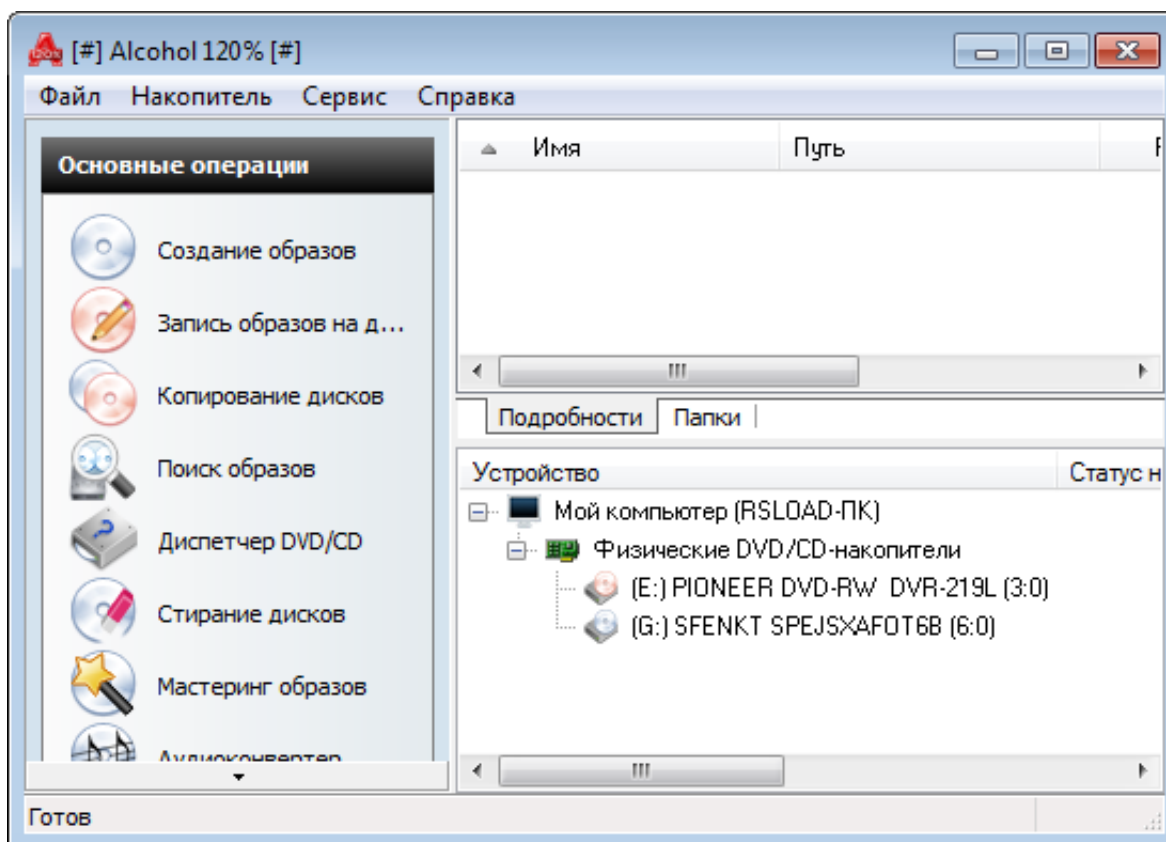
[#] Alcohol 120% [#]

Файл Накопитель Сервис Справка

Основные операции

Создание образов
Запись образов на д...
Копирование дисков
Поиск образов
Диспетчер DVD/CD
Стирание дисков
Мастеринг образов
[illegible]

| Имя | Путь | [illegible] |
|---|---|---|

Подробности | Папки

| Устройство | Статус н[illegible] |
|---|---|
| Мой компьютер (RSLOAD-ПК) | |
| Физические DVD/CD-накопители | |
| (E:) PIONEER DVD-RW DVR-219L (3:0) | |
| (G:) SFENKT SPEJSXAFOT6B (6:0) | |

Готов